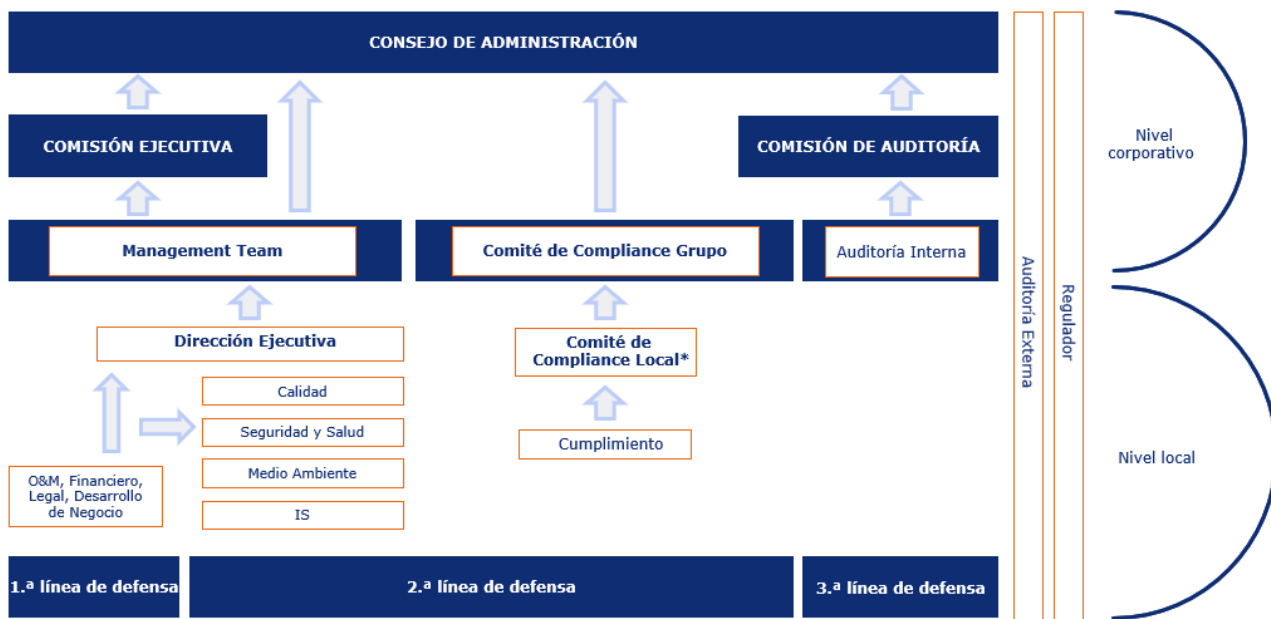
CONSEJO DE ADMINISTRACIÓN

COMISIÓN EJECUTIVA

COMISIÓN DE AUDITORÍA

Management Team

Comité de Compliance Grupo

Auditoría Interna

Dirección Ejecutiva

Comité de Compliance Local*

Calidad

Seguridad y Salud

Medio Ambiente

IS

Cumplimiento

O&M, Financiero, Legal, Desarrollo de Negocio

1.ª línea de defensa

2.ª línea de defensa

3.ª línea de defensa

Auditoría Externa

Regulador

Nivel corporativo

Nivel local